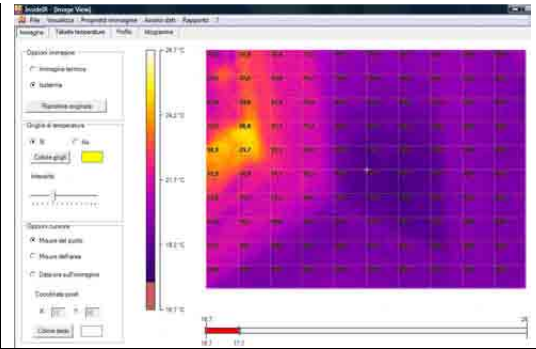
Inside09 - [Image View]

File Visualizza Proprietà immagine Analisi dati Rapporto ?

Immagine Tabella temperature Profilo Istogramma

Opzioni immagine

Immagine termica

Isoterma

Ripristina originale

Griglia di temperatura

Sì

No

Colore griglia

Intensità

Opzioni cursore

Misura del punto

Misura dell'area

Disegna sull'immagine

Coordinate pixel

X:

Y:

Colore testo

26.7 °C

24.2 °C

21.7 °C

19.2 °C

16.7 °C

16.7

26

16.7

17.7